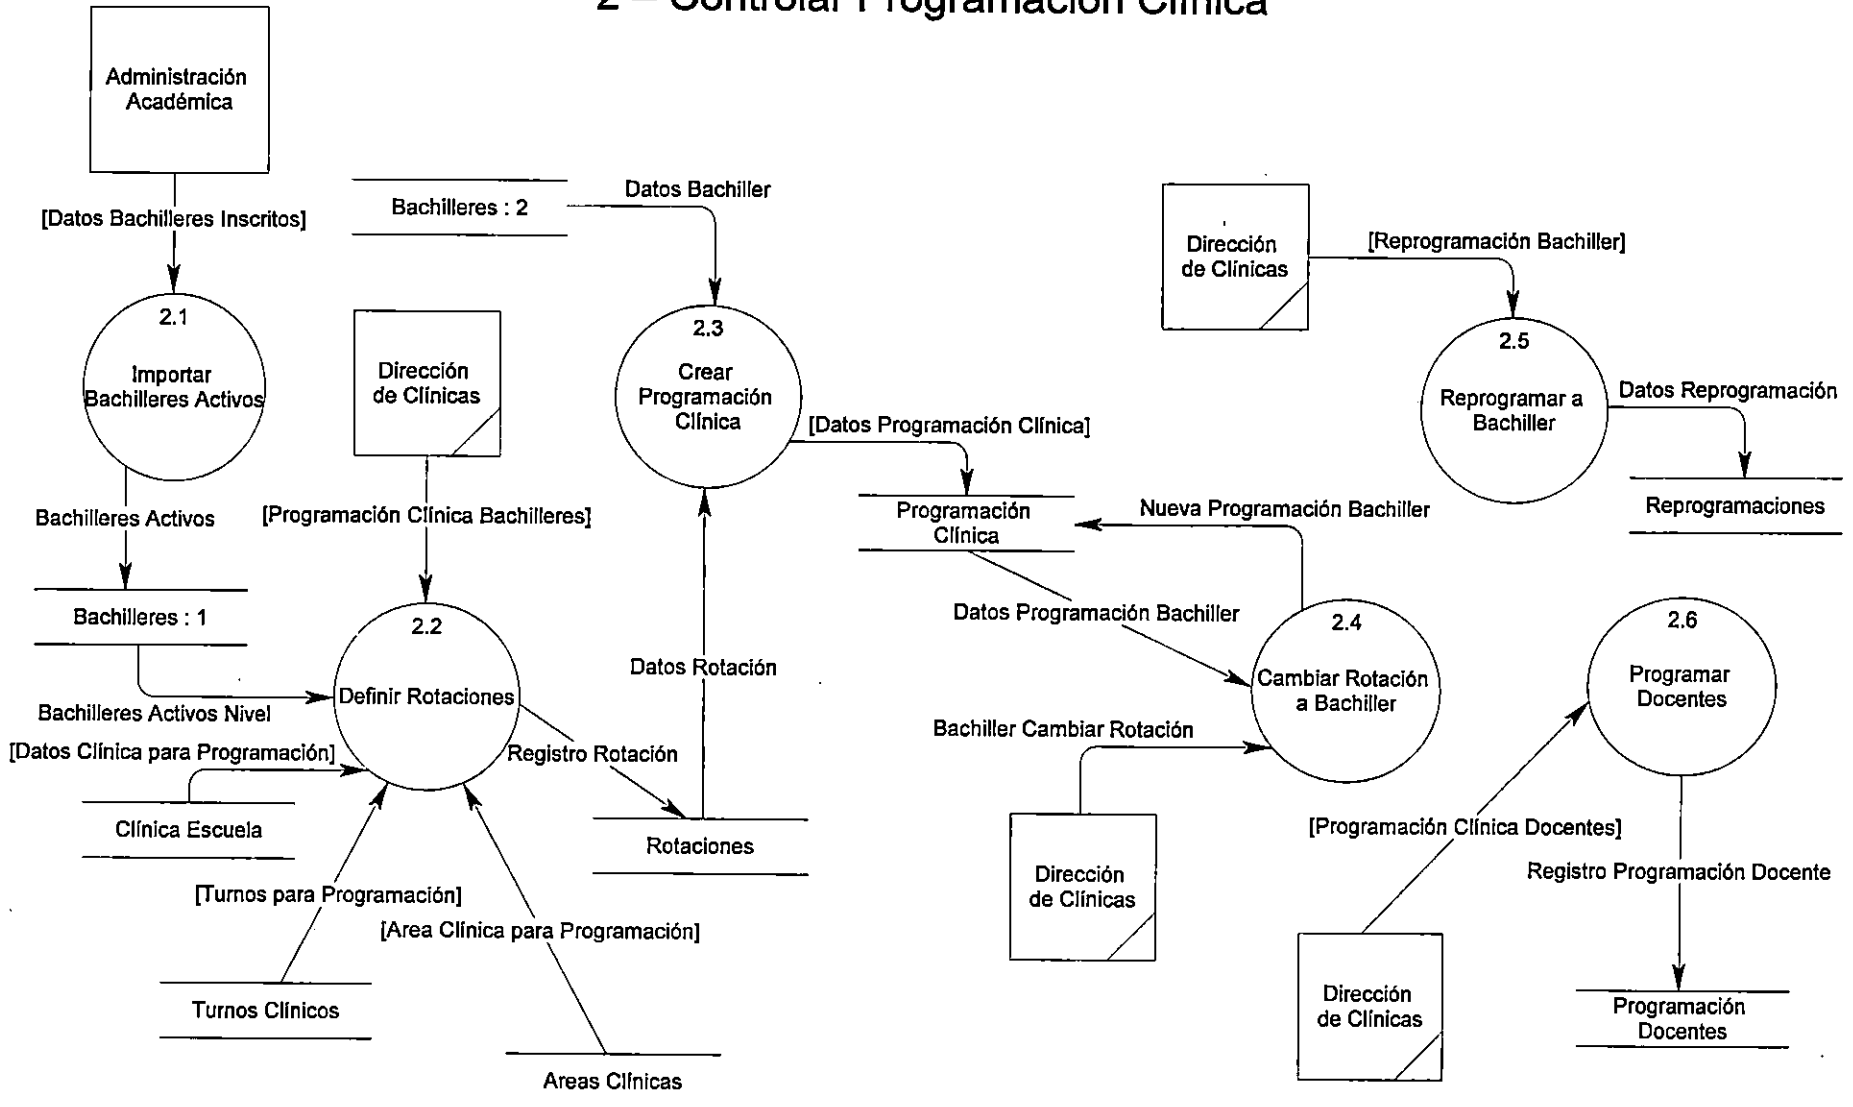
2 – Controlar Programación Clínica

Administración Académica

[Datos Bachilleres Inscritos]

2.1
Importar Bachilleres Activos

Bachilleres Activos

Bachilleres : 1

Bachilleres Activos Nivel

Bachilleres : 2

Datos Bachiller

Dirección de Clínicas

[Programación Clínica Bachilleres]

2.2
Definir Rotaciones

[Datos Clínica para Programación]

Clínica Escuela

[Turnos para Programación]

Turnos Clínicos

[Area Clínica para Programación]

Areas Clínicas

Registro Rotación

Rotaciones

Datos Rotación

2.3
Crear Programación Clínica

[Datos Programación Clínica]

Programación Clínica

Nueva Programación Bachiller

Datos Programación Bachiller

2.4
Cambiar Rotación a Bachiller

Bachiller Cambiar Rotación

Dirección de Clínicas

Dirección de Clínicas

[Reprogramación Bachiller]

2.5
Reprogramar a Bachiller

Datos Reprogramación

Reprogramaciones

2.6
Programar Docentes

[Programación Clínica Docentes]

Dirección de Clínicas

Registro Programación Docente

Programación Docentes